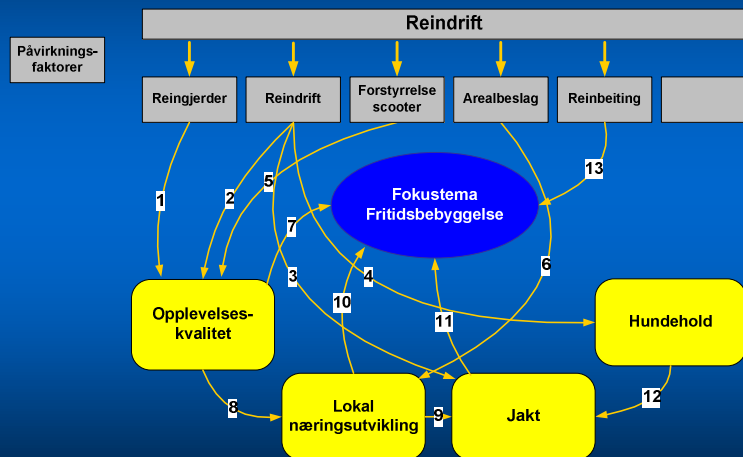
Reindrift

Påvirknings-faktorer

Reingjerder

Reindrift

Forstyrrelse scooter

Arealbeslag

Reinbeiting

Fokustema Fritidsbebyggelse

1

2

5

7

3

4

10

11

6

13

Opplevelses-kvalitet

Hundehold

8

Lokal næringsutvikling

9

Jakt

12